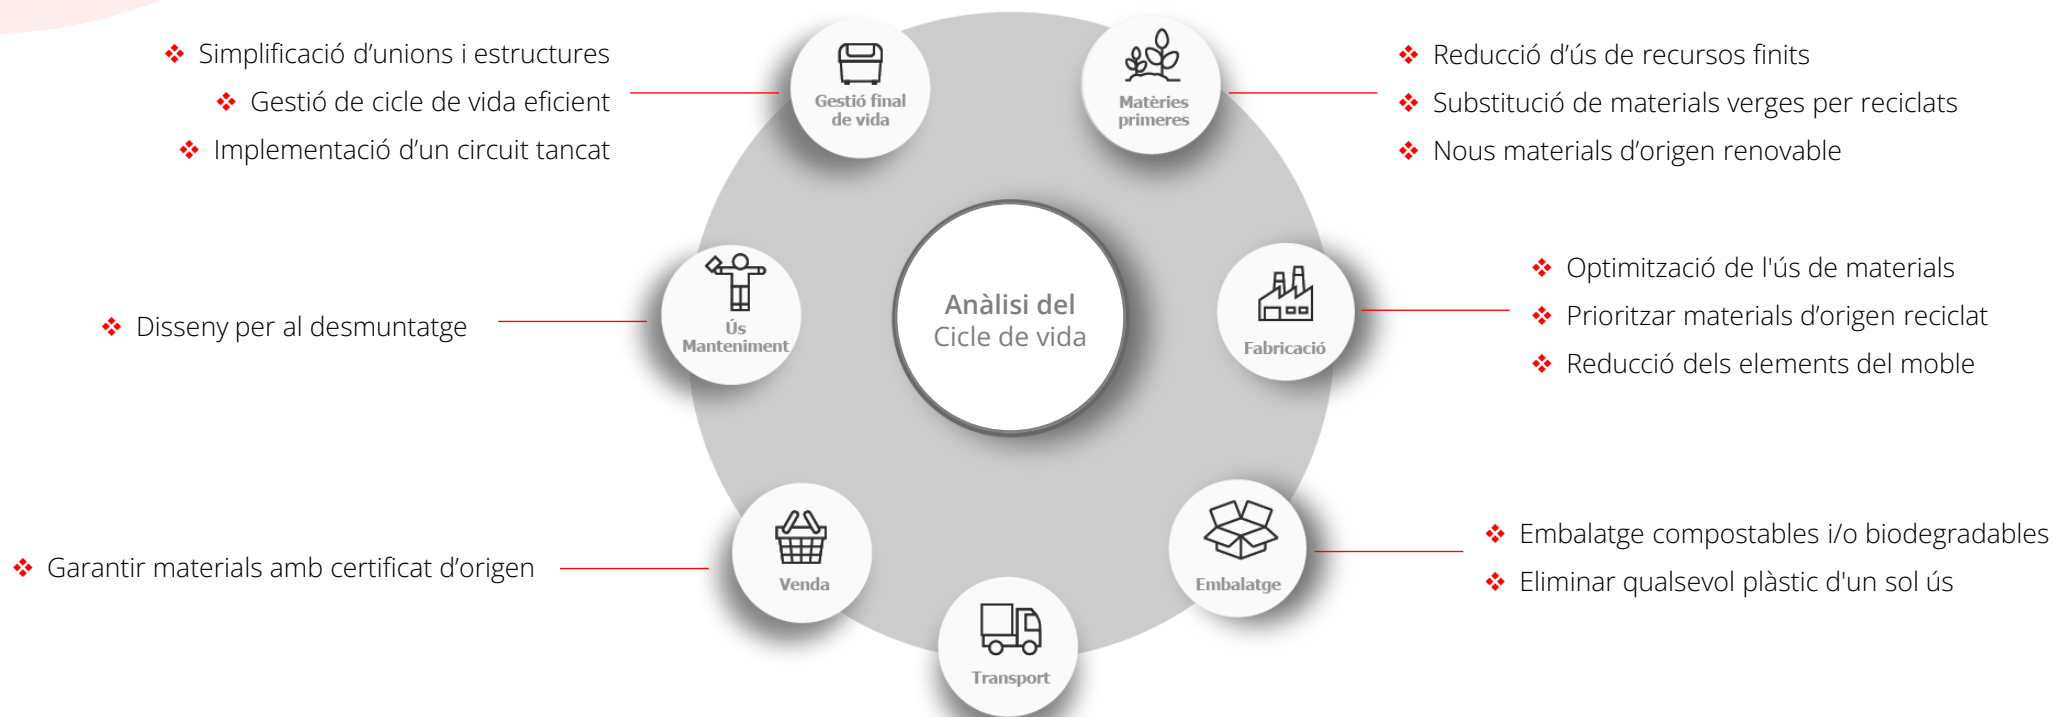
❖ Simplificació d'unions i estructures
❖ Gestió de cicle de vida eficient
❖ Implementació d'un circuit tancat

Gestió final de vida

Matèries primeres

❖ Reducció d'ús de recursos finits
❖ Substitució de materials verges per reciclats
❖ Nous materials d'origen renovable

❖ Disseny per al desmuntatge

Ús Manteniment

Anàlisi del Cicle de vida

Fabricació

❖ Optimització de l'ús de materials
❖ Prioritzar materials d'origen reciclat
❖ Reducció dels elements del moble

❖ Garantir materials amb certificat d'origen

Venda

Transport

Embalatge

❖ Embalatge compostables i/o biodegradables
❖ Eliminar qualsevol plàstic d'un sol ús